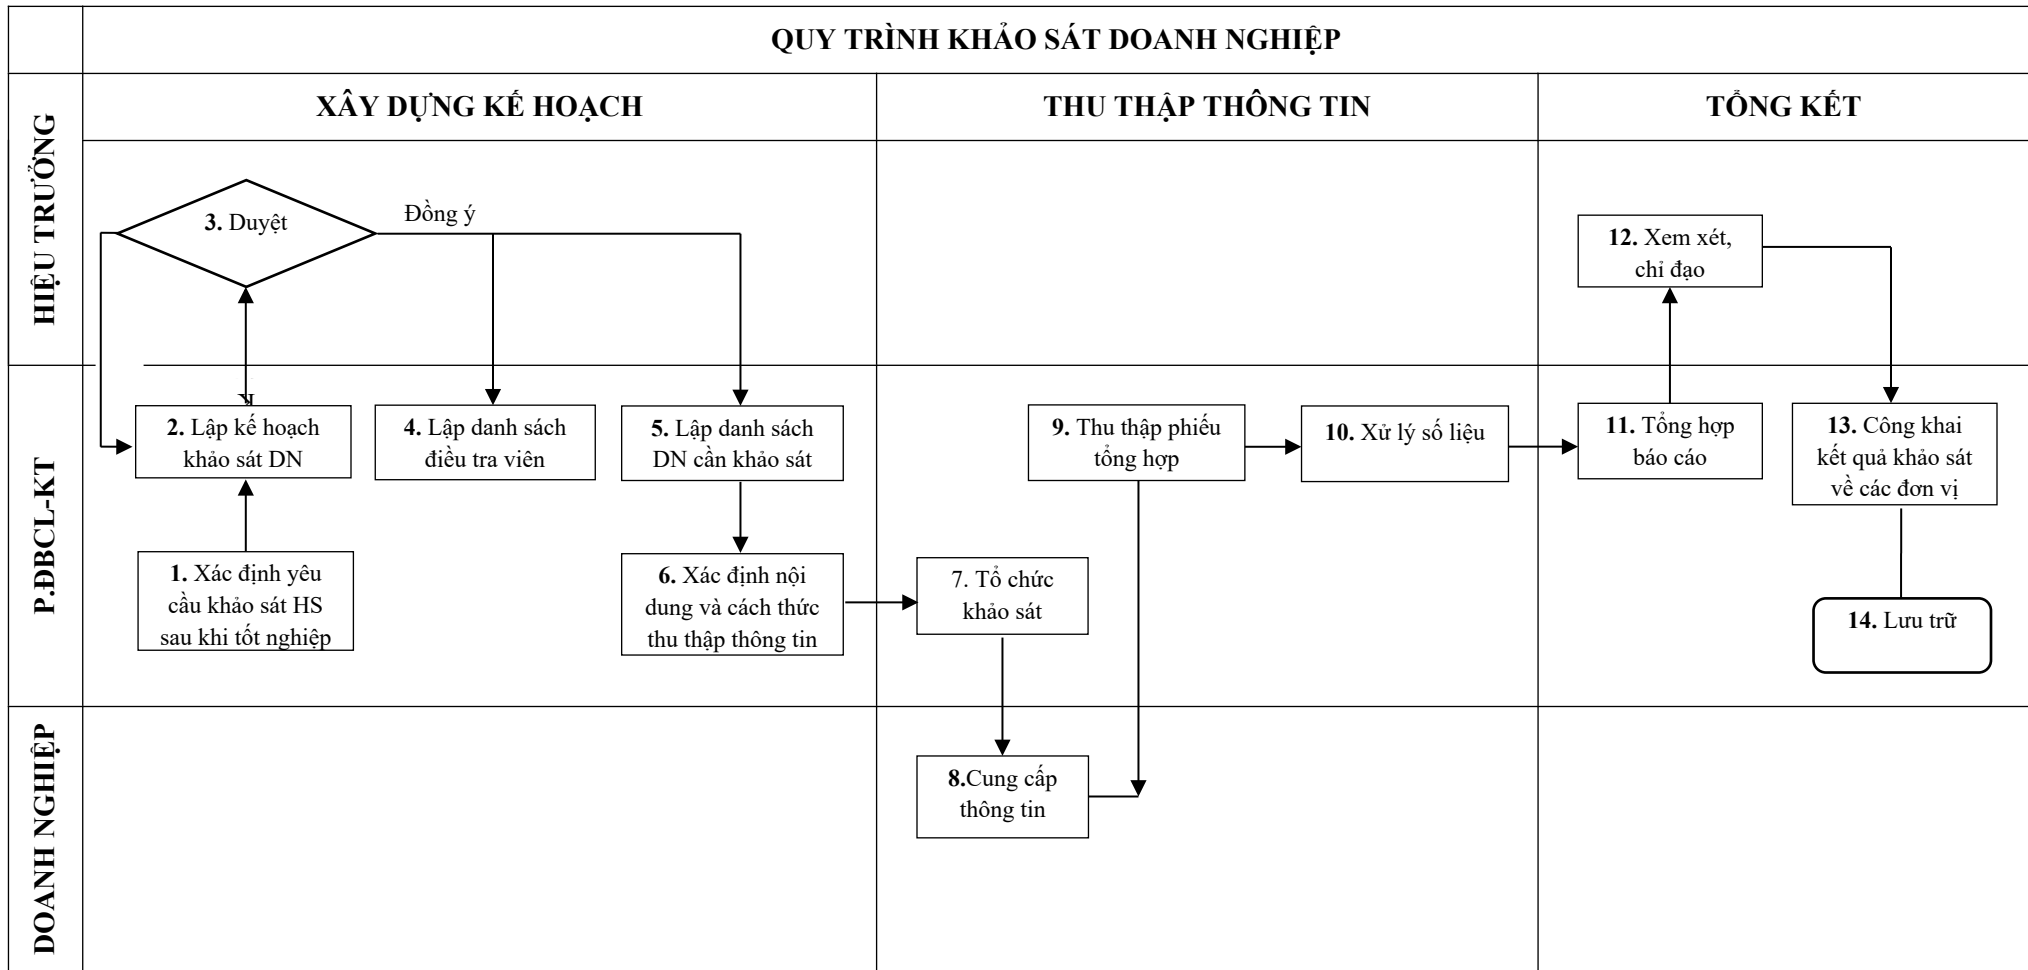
QUY TRÌNH KHẢO SÁT DOANH NGHIỆP

XÂY DỰNG KẾ HOẠCH

THU THẬP THÔNG TIN

TỔNG KẾT

HIỆU TRƯỞNG

3. Duyệt

Đồng ý

12. Xem xét, chỉ đạo

P.ĐBCL-KT

2. Lập kế hoạch khảo sát DN

4. Lập danh sách điều tra viên

5. Lập danh sách DN cần khảo sát

9. Thu thập phiếu tổng hợp

10. Xử lý số liệu

11. Tổng hợp báo cáo

13. Công khai kết quả khảo sát về các đơn vị

1. Xác định yêu cầu khảo sát HS sau khi tốt nghiệp

6. Xác định nội dung và cách thức thu thập thông tin

7. Tổ chức khảo sát

14. Lưu trữ

DOANH NGHIỆP

8.Cung cấp thông tin